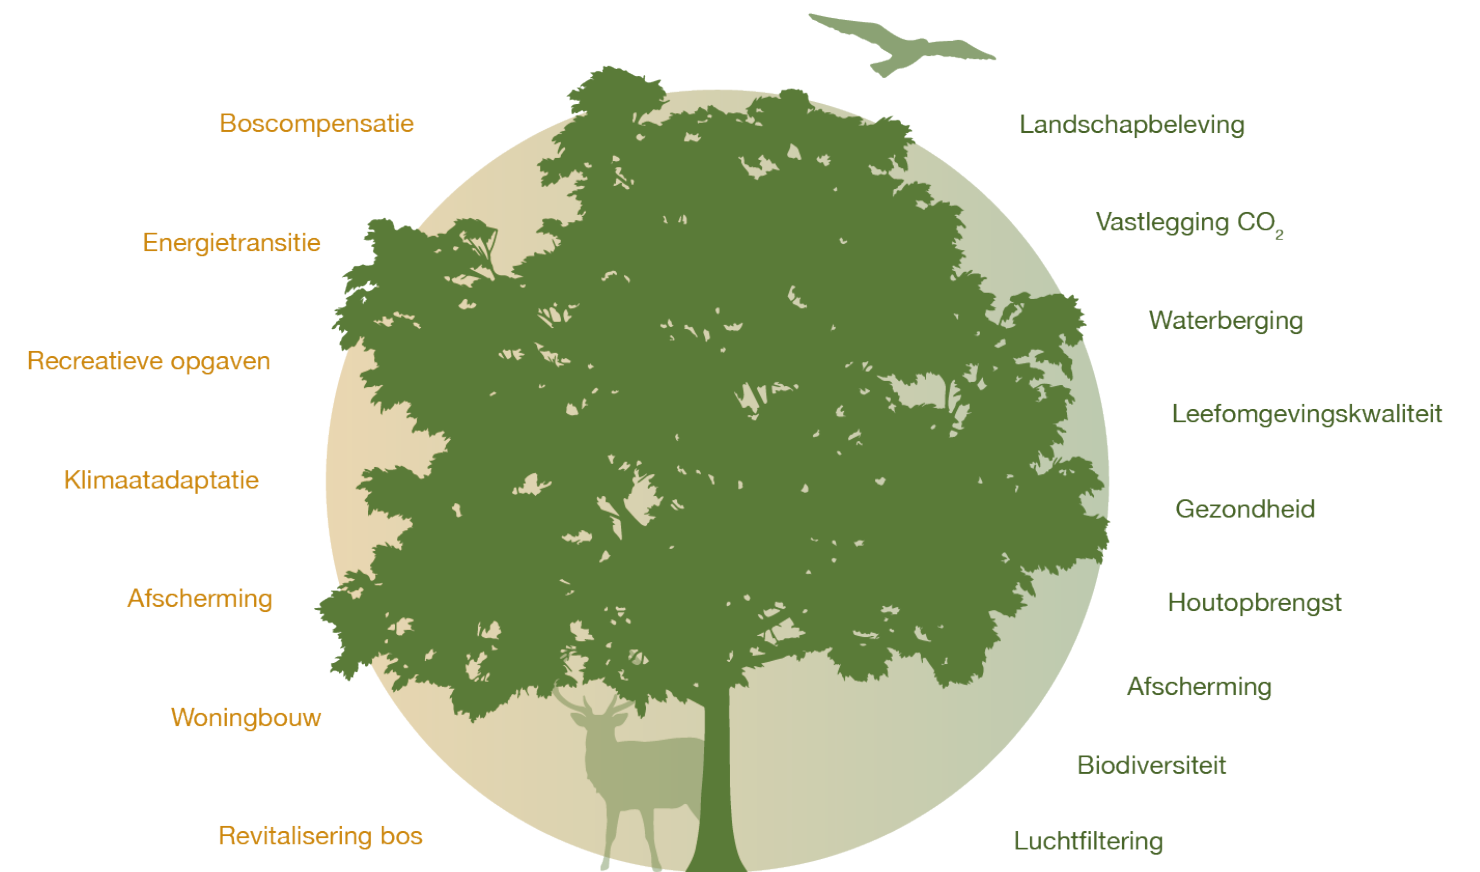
Boscompensatie

Energietransitie

Recreatieve opgaven

Klimaatadaptatie

Afscherming

Woningbouw

Revitalisering bos

Landschapbeleving

Vastlegging $CO_2$

Waterberging

Leefomgevingskwaliteit

Gezondheid

Houtopbrengst

Afscherming

Biodiversiteit

Luchtfiltering